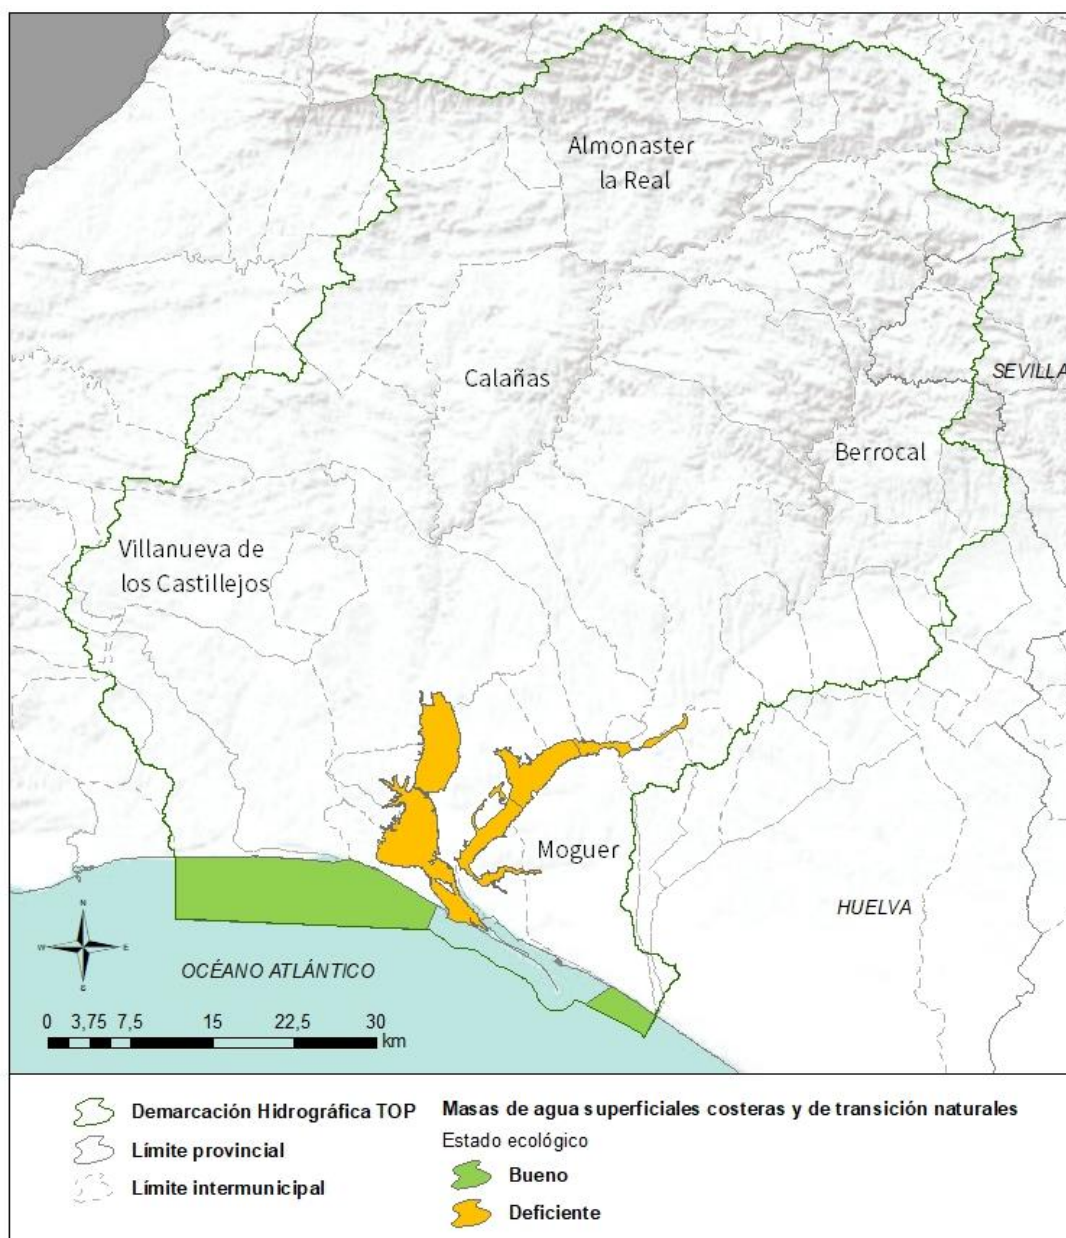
Almonaster la Real

SEVILLA

Calañas

Berrocal

Villanueva de los Castillejos

Moguer

HUELVA

OCÉANO ATLÁNTICO

0 3,75 7,5 15 22,5 30 km

Demarcación Hidrográfica TOP

Límite provincial

Límite intermunicipal

Masas de agua superficiales costeras y de transición naturales

Estado ecológico

Bueno

Deficiente